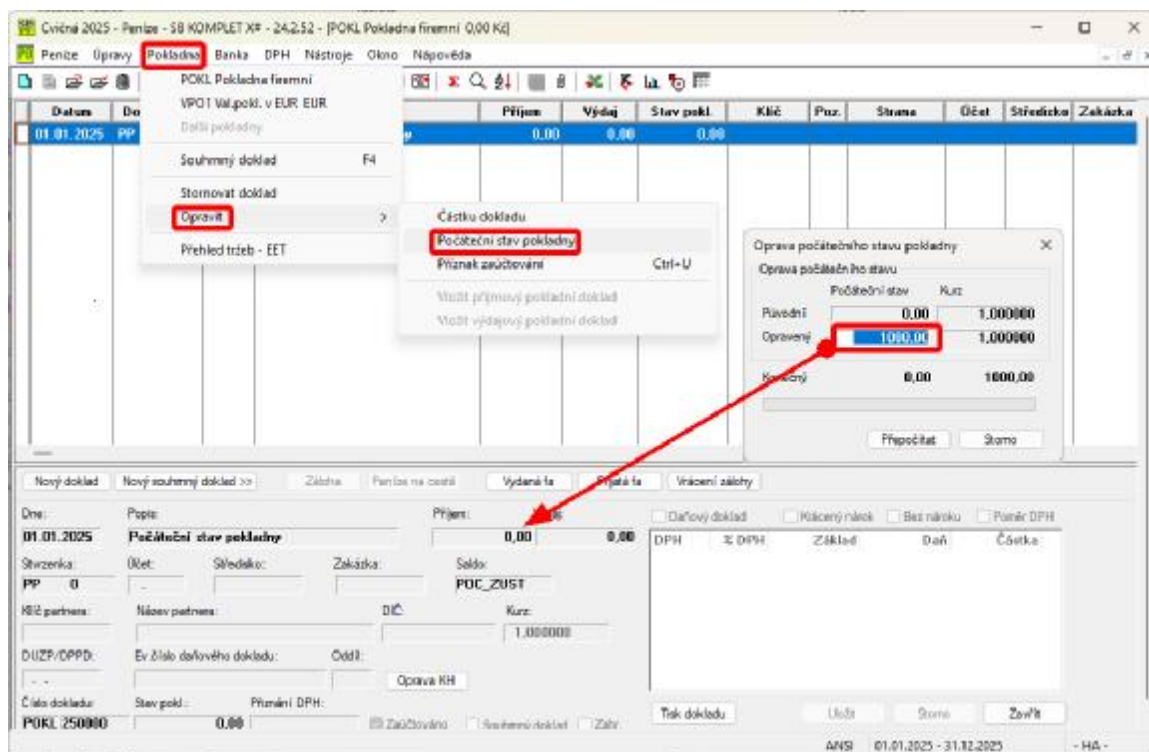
Cvičná 2025 - Peníze - SB KOMPLET X# - 24.2.52 - [POKL Pokladna firemní 0,00 Kč]

Peníze Úpravy Pokladna Banka DPH Nástroje Okno Nápověda

POKL Pokladna firemní
VPO1 Val.pokl. v EUR EUR
Další pokladny
Souhrnný doklad F4
Stornovat doklad
Opravit >
Přehled tržeb - EET

Částku dokladu
Počáteční stav pokladny
Příznak zaúčtování Ctrl+U
Vložit příjmový pokladní doklad
Vložit výdajový pokladní doklad

| Datum | Do | Příjem | Výdej | Stav pokl. | Klíč | Poz. | Strana | Účet | Středisko | Zakázka |
|---|---|---|---|---|---|---|---|---|---|---|
| 01.01.2025 | PP | 0,00 | 0,00 | 0,00 | | | | | | |

Oprava počátečního stavu pokladny
Oprava počátečního stavu
Počáteční stav Kurz
Původní 0,00 1,000000
Opravený 1000,00 1,000000
Konečný 0,00 1000,00
Přepočítat Storno

Nový doklad Nový souhrnný doklad >> Záloha Peníze na cestě Vydaná fa Přijatá fa Vrácení zálohy

Dne: 01.01.2025 Popis: Počáteční stav pokladny Příjem: 0,00 0,00
Stvrzenka: PP 0 Účet: Středisko: Zakázka: Saldo: POC_ZUST
Klíč partnera: Název partnera: DIČ Kurz: 1,000000
DUZP/DPPD: - - Ev.číslo daňového dokladu: Oddíl: Oprava KH
Číslo dokladu: POKL 250000 Stav pokl.: 0,00 Plnění DPH: Zaúčtováno Souhrnný doklad Záhr

Daňový doklad Krácený nárok Bez nároku Poměr DPH
DPH % DPH Základ Daň Částka

Tisk dokladu Uložit Storno Zavřít

ANSI 01.01.2025 - 31.12.2025 - HA -